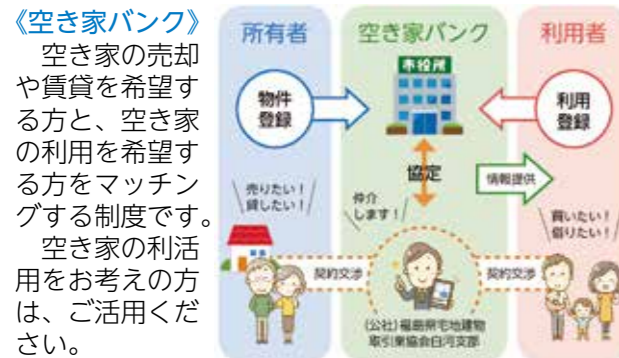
《空き家バンク》

空き家の売却や賃貸を希望する方と、空き家の利用を希望する方をマッチングする制度です。

空き家の利活用をお考えの方は、ご活用ください。

所有者

空き家バンク

利用者

物件登録

市役所

利用登録

協定

情報提供

売りたい！貸したい！

仲介します！

買いたい！借りたい！

契約交渉

契約交渉

(公社)福島県宅地建物取引業協会白河支部